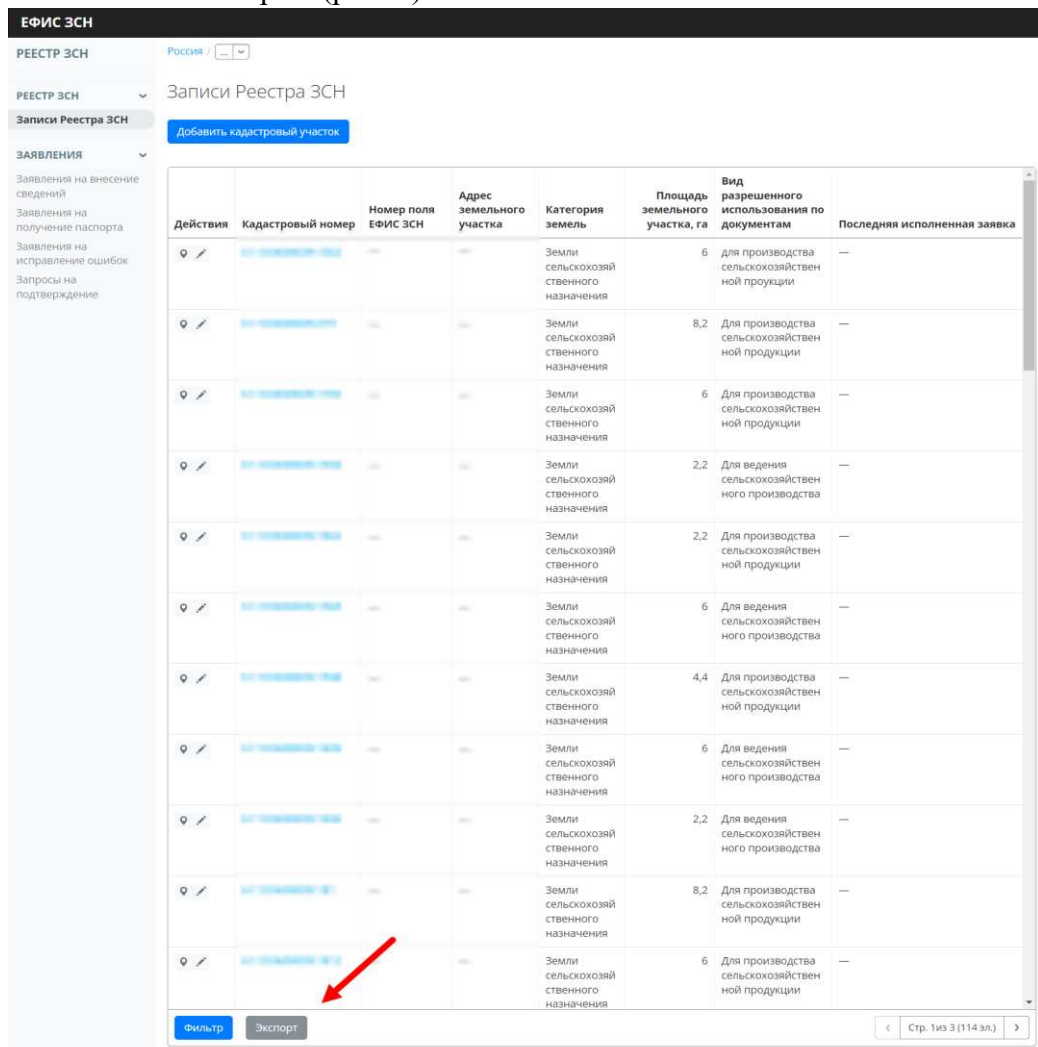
ЕФИС ЗСН

РЕЕСТР ЗСН

Россия / ...

РЕЕСТР ЗСН
Записи Реестра ЗСН

ЗАЯВЛЕНИЯ
Заявления на внесение сведений
Заявления на получение паспорта
Заявления на исправление ошибок
Запросы на подтверждение

Записи Реестра ЗСН

Добавить кадастровый участок

| Действия | Кадастровый номер | Номер поля ЕФИС ЗСН | Адрес земельного участка | Категория земель | Площадь земельного участка, га | Вид разрешенного использования по документам | Последняя исполненная заявка |
|---|---|---|---|---|---|---|---|
| | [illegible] | — | — | Земли сельскохозяйственного назначения | 6 | для производства сельскохозяйственной проукции | — |
| | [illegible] | — | — | Земли сельскохозяйственного назначения | 8,2 | Для производства сельскохозяйственной продукции | — |
| | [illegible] | — | — | Земли сельскохозяйственного назначения | 6 | Для производства сельскохозяйственной продукции | — |
| | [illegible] | — | — | Земли сельскохозяйственного назначения | 2,2 | Для ведения сельскохозяйственного производства | — |
| | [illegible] | — | — | Земли сельскохозяйственного назначения | 2,2 | Для производства сельскохозяйственной продукции | — |
| | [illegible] | — | — | Земли сельскохозяйственного назначения | 6 | Для ведения сельскохозяйственного производства | — |
| | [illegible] | — | — | Земли сельскохозяйственного назначения | 4,4 | Для производства сельскохозяйственной продукции | — |
| | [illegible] | — | — | Земли сельскохозяйственного назначения | 6 | Для ведения сельскохозяйственного производства | — |
| | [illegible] | — | — | Земли сельскохозяйственного назначения | 2,2 | Для ведения сельскохозяйственного производства | — |
| | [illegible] | — | — | Земли сельскохозяйственного назначения | 8,2 | Для производства сельскохозяйственной продукции | — |
| | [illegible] | | — | Земли сельскохозяйственного назначения | 6 | Для производства сельскохозяйственной продукции | — |

Фильтр Экспорт

Стр. 1из 3 (114 эл.)